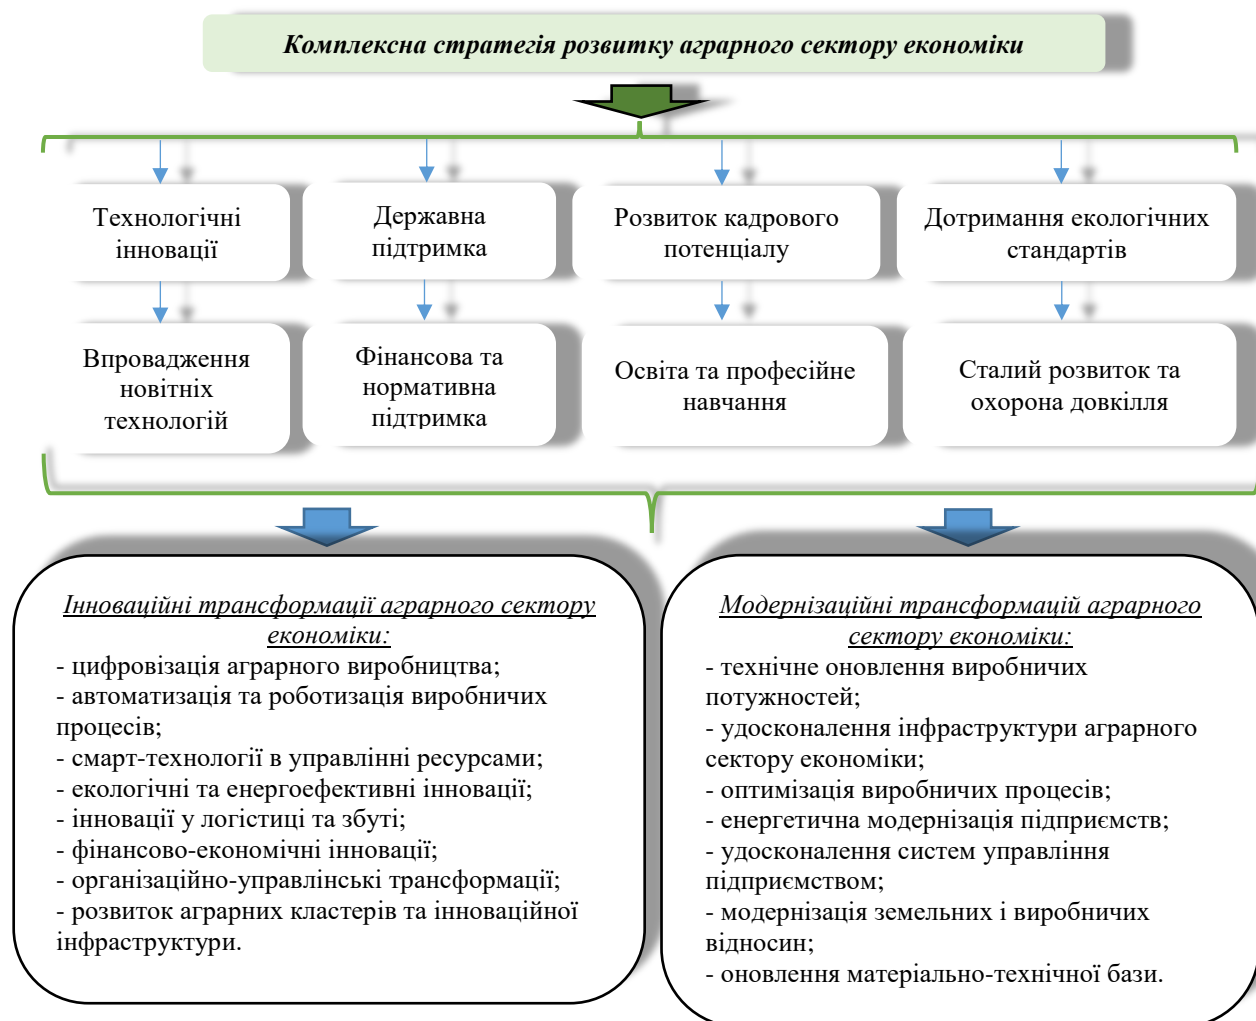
Комплексна стратегія розвитку аграрного сектору економіки

Технологічні інновації

Державна підтримка

Розвиток кадрового потенціалу

Дотримання екологічних стандартів

Впровадження новітніх технологій

Фінансова та нормативна підтримка

Освіта та професійне навчання

Сталий розвиток та охорона довкілля

Інноваційні трансформації аграрного сектору економіки:
- цифровізація аграрного виробництва;
- автоматизація та роботизація виробничих процесів;
- смарт-технології в управлінні ресурсами;
- екологічні та енергоефективні інновації;
- інновації у логістиці та збуті;
- фінансово-економічні інновації;
- організаційно-управлінські трансформації;
- розвиток аграрних кластерів та інноваційної інфраструктури.

Модернізаційні трансформації аграрного сектору економіки:
- технічне оновлення виробничих потужностей;
- удосконалення інфраструктури аграрного сектору економіки;
- оптимізація виробничих процесів;
- енергетична модернізація підприємств;
- удосконалення систем управління підприємством;
- модернізація земельних і виробничих відносин;
- оновлення матеріально-технічної бази.